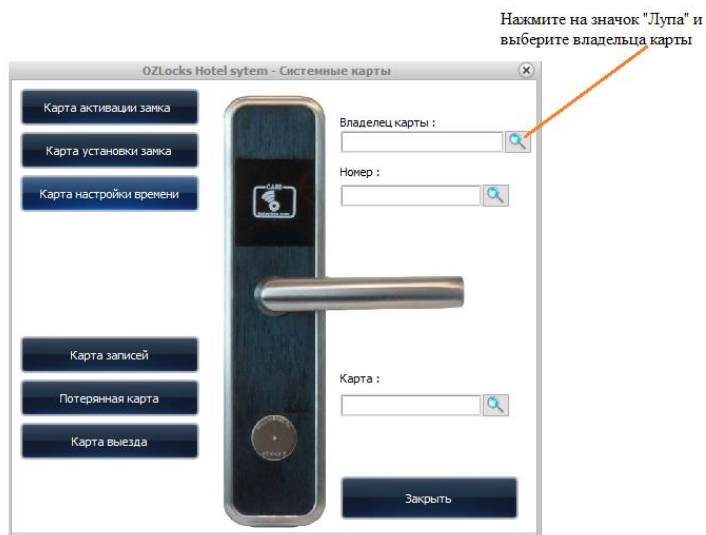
Нажмите на значок "Лупа" и выберите владельца карты

OZLocks Hotel sytem - Системные карты

Карта активации замка

Карта установки замка

Карта настройки времени

Карта записей

Потерянная карта

Карта выезда

Владелец карты :

Номер :

Карта :

Закрыть